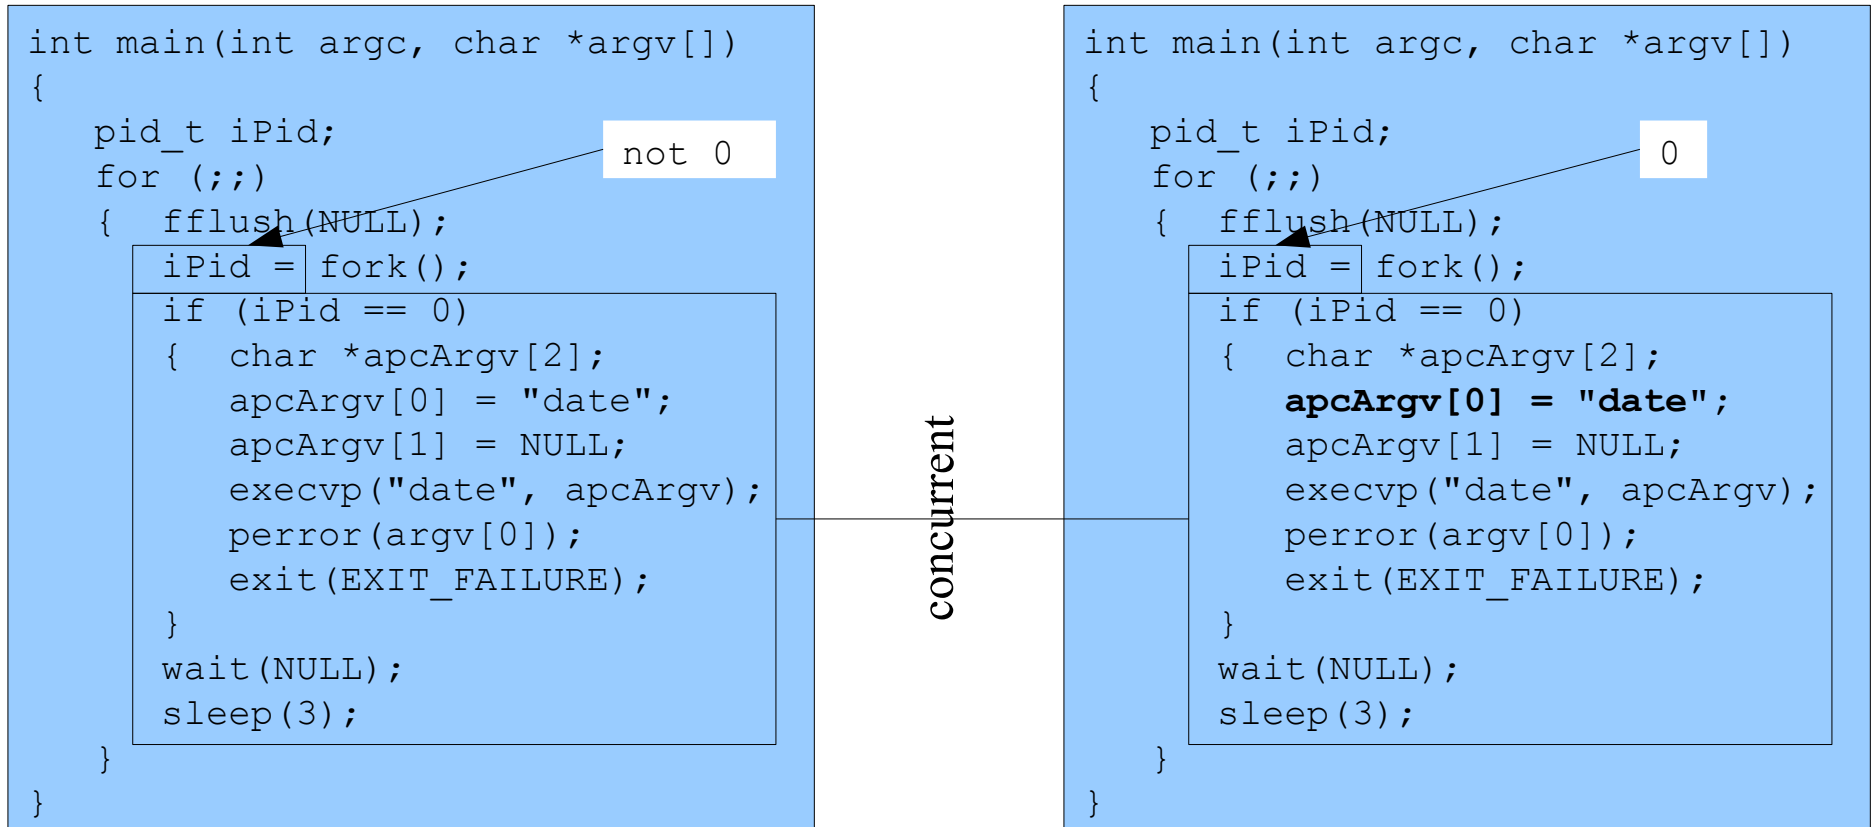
int main(int argc, char *argv[])
{
pid_t iPid;
for (;;)
{ fflush(NULL);
iPid = fork();
if (iPid == 0)
{ char *apcArgv[2];
apcArgv[0] = "date";
apcArgv[1] = NULL;
execvp("date", apcArgv);
perror(argv[0]);
exit(EXIT_FAILURE);
}
wait(NULL);
sleep(3);
}
}

not 0

concurrent

int main(int argc, char *argv[])
{
pid_t iPid;
for (;;)
{ fflush(NULL);
iPid = fork();
if (iPid == 0)
{ char *apcArgv[2];
**apcArgv[0] = "date"**;
apcArgv[1] = NULL;
execvp("date", apcArgv);
perror(argv[0]);
exit(EXIT_FAILURE);
}
wait(NULL);
sleep(3);
}
}

0